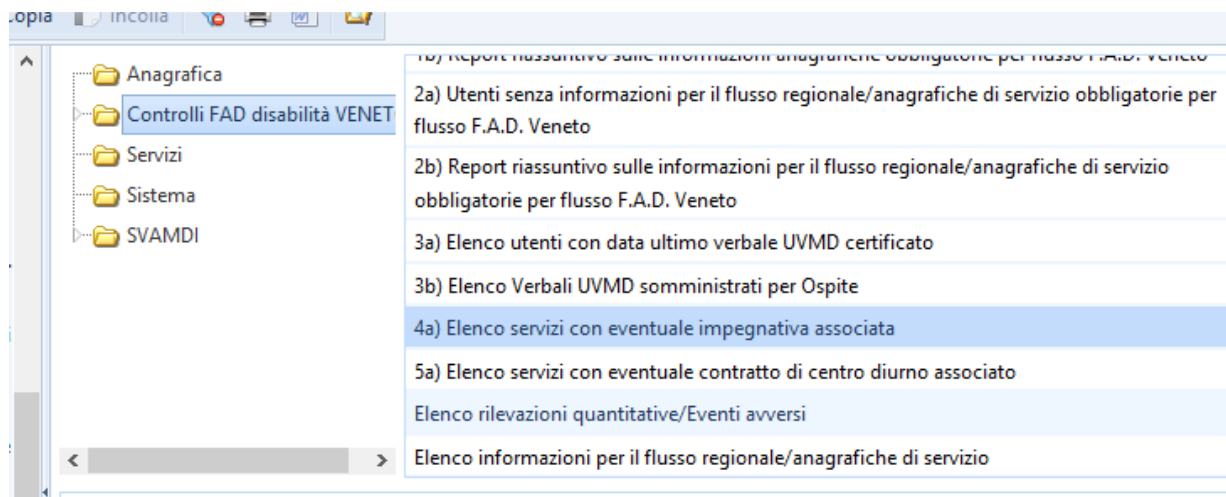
Copia Incolla

Anagrafica
Controlli FAD disabilità VENET
Servizi
Sistema
SVAMDI

1b) Report riassuntivo sulle informazioni anagrafiche obbligatorie per flusso F.A.D. Veneto

2a) Utenti senza informazioni per il flusso regionale/anagrafiche di servizio obbligatorie per flusso F.A.D. Veneto

2b) Report riassuntivo sulle informazioni per il flusso regionale/anagrafiche di servizio obbligatorie per flusso F.A.D. Veneto

3a) Elenco utenti con data ultimo verbale UVMD certificato

3b) Elenco Verbali UVMD somministrati per Ospite

4a) Elenco servizi con eventuale impegnativa associata

5a) Elenco servizi con eventuale contratto di centro diurno associato

Elenco rilevazioni quantitative/Eventi avversi

Elenco informazioni per il flusso regionale/anagrafiche di servizio